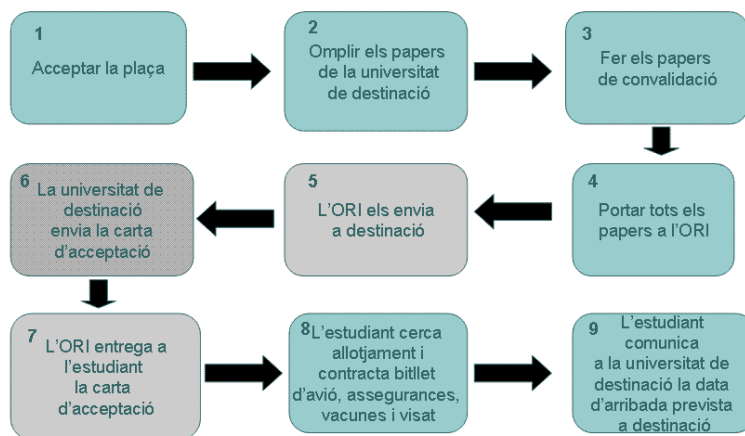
1
Acceptar la plaça

2
Omplir els papers de la universitat de destinació

3
Fer els papers de convalidació

4
Portar tots els papers a l'ORI

5
L'ORI els envia a destinació

6
La universitat de destinació envia la carta d'acceptació

7
L'ORI entrega a l'estudiant la carta d'acceptació

8
L'estudiant cerca allotjament i contracta bitllet d'avió, assegurances, vacunes i visat

9
L'estudiant comunica a la universitat de destinació la data d'arribada prevista a destinació